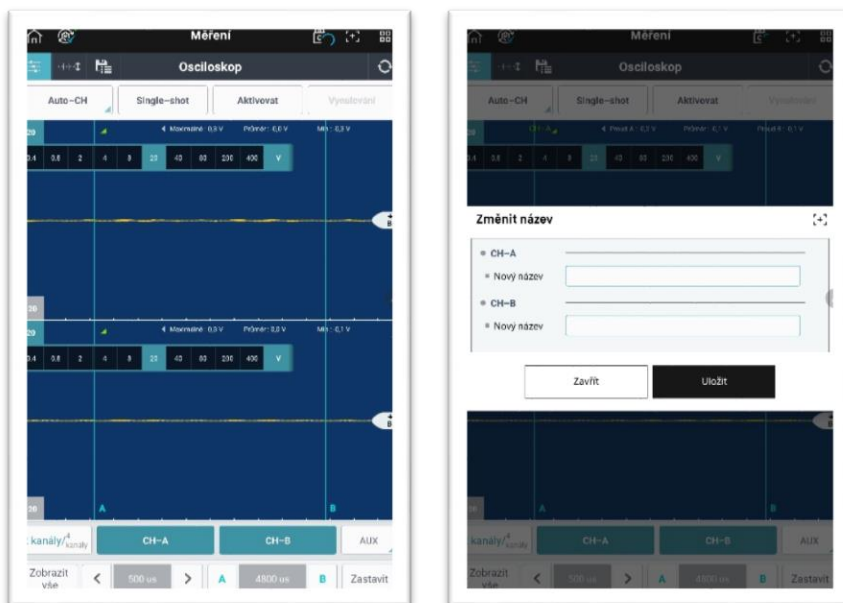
Měření

Osciloskop

Auto-CH
Single-shot
Aktivovat
Vynulování

20
Maximální: 0,0 V
Průměr: 0,0 V
Min: 0,3 V

0.4 0.8 2 4 8 20 40 80 200 400 V

20

20
Maximální: 0,0 V
Průměr: 0,0 V
Min: 0,1 V

0.4 0.8 2 4 8 20 40 80 200 400 V

A
B
20

kanály/4 kanály
CH-A
CH-B
AUX

Zobrazit vše
<
500 us
>
A
4800 us
B
Zastavit

Měření

Osciloskop

Auto-CH
Single-shot
Aktivovat
Vynulování

20
CH-A
Průměr A: 0,3 V
Průměr: 0,1 V
Průměr B: 0,1 V

0.4 0.8 2 4 8 20 40 80 200 400 V

Změnit název

CH-A
Nový název
CH-B
Nový název

Zavřít
Uložit

A
B

kanály/4 kanály
CH-A
CH-B
AUX

Zobrazit vše
<
500 us
>
A
4800 us
B
Zastavit